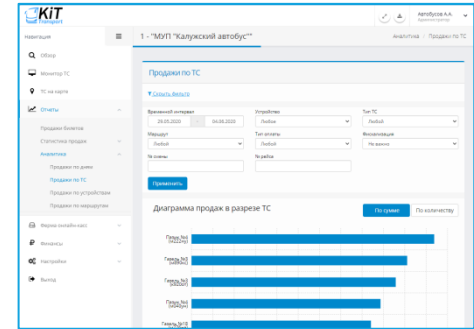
KiT transport

Автобусов А.А. Администратор

Навигация

Обзор

Монитор ТС

ТС на карте

Отчеты

Продажи билетов

Статистика продаж

Аналитика

Продажи по дням

Продажи по ТС

Продажи по устройствам

Продажи по маршрутам

Ферма онлайн-касс

Финансы

Настройки

Выход

1 - "МУП "Калужский автобус""

Аналитика / Продажи по ТС

Продажи по ТС

Скрыть фильтр

Временной интервал

29.05.2020 - 04.06.2020

Устройство

Любое

Тип ТС

Любой

Маршрут

Любой

Тип оплаты

Любой

Фискализация

Не важно

№ смены

№ рейса

Применить

Диаграмма продаж в разрезе ТС

По сумме

По количеству

Пазик №4 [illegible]

Газель №3 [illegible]

Газель №5 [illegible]

Пазик №2 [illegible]

Газель №10